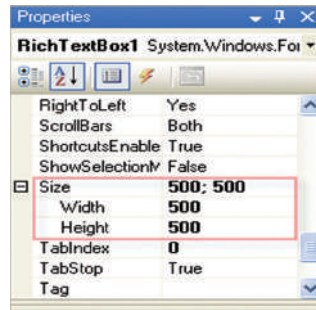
Properties

RichTextBox1 System.Windows.Fo

| | |
|---|---|
| RightToLeft | Yes |
| ScrollBars | Both |
| ShortcutsEnable | True |
| ShowSelectionM | False |
| ⊟ Size | 500; 500 |
| Width | 500 |
| Height | 500 |
| TabIndex | 0 |
| TabStop | True |
| Tag | |